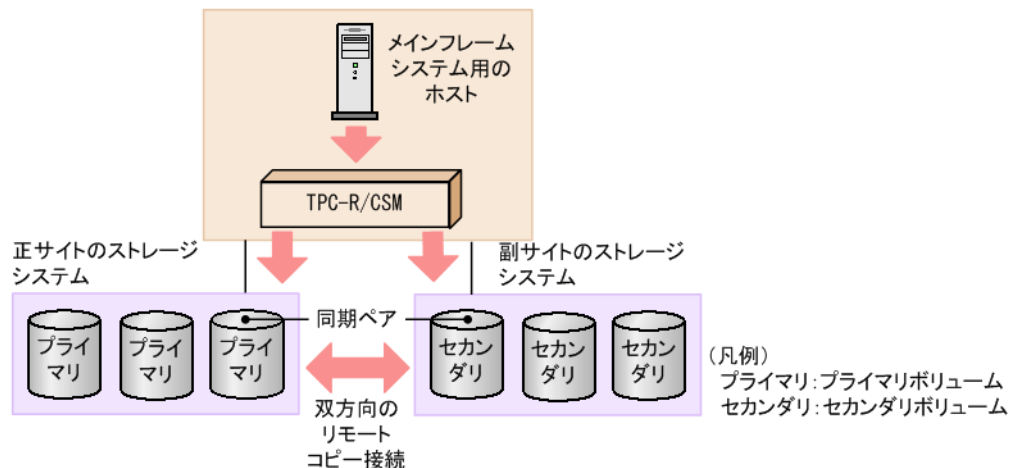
メインフレームシステム用のホスト

TPC-R/CSM

正サイトのストレージシステム

副サイトのストレージシステム

プライマリ

プライマリ

プライマリ

同期ペア

セカンダリ

セカンダリ

セカンダリ

双方向のリモートコピー接続

（凡例）
プライマリ：プライマリボリューム
セカンダリ：セカンダリボリューム